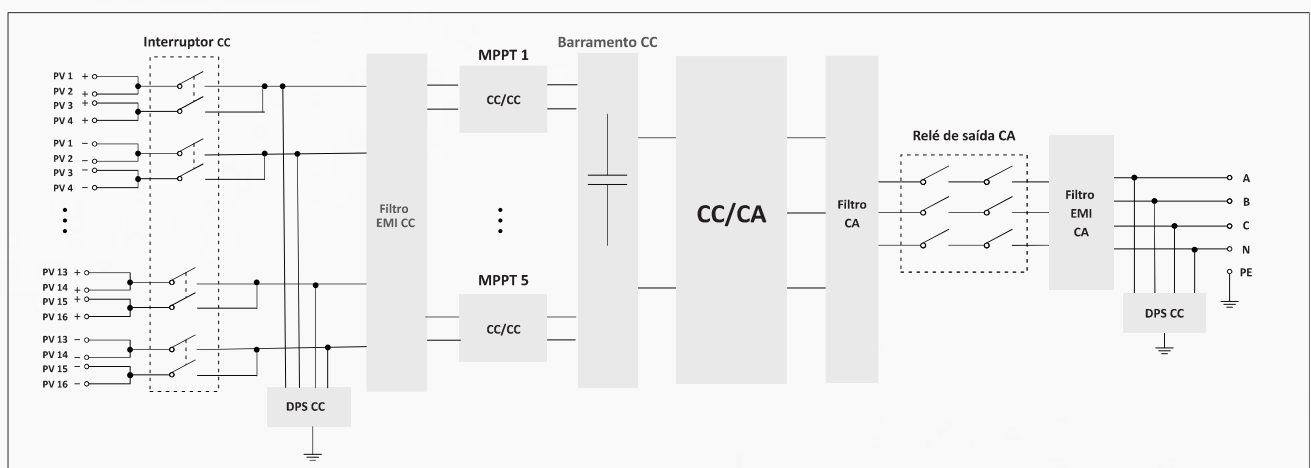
Interruptor CC

PV 1 +
PV 2 +
PV 3 +
PV 4 +
PV 1 −
PV 2 −
PV 3 −
PV 4 −

PV 13 +
PV 14 +
PV 15 +
PV 16 +
PV 13 −
PV 14 −
PV 15 −
PV 16 −

DPS CC

Filtro EMI CC

MPPT 1
CC/CC

MPPT 5
CC/CC

Barramento CC

CC/CA

Filtro CA

Relé de saída CA

Filtro EMI CA

DPS CC

A
B
C
N
PE